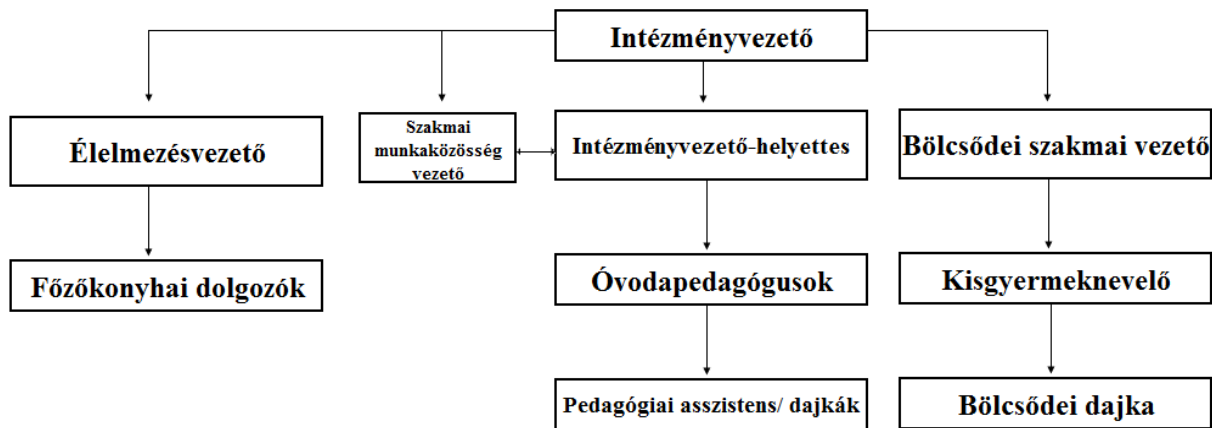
Intézményvezető

Élelmezésvezető

Szakmai munkaközösség vezető

Intézményvezető-helyettes

Bölcsődei szakmai vezető

Főzőkonyhai dolgozók

Óvodapedagógusok

Kisgyermeknevelő

Pedagógiai asszistens/ dajkák

Bölcsődei dajka